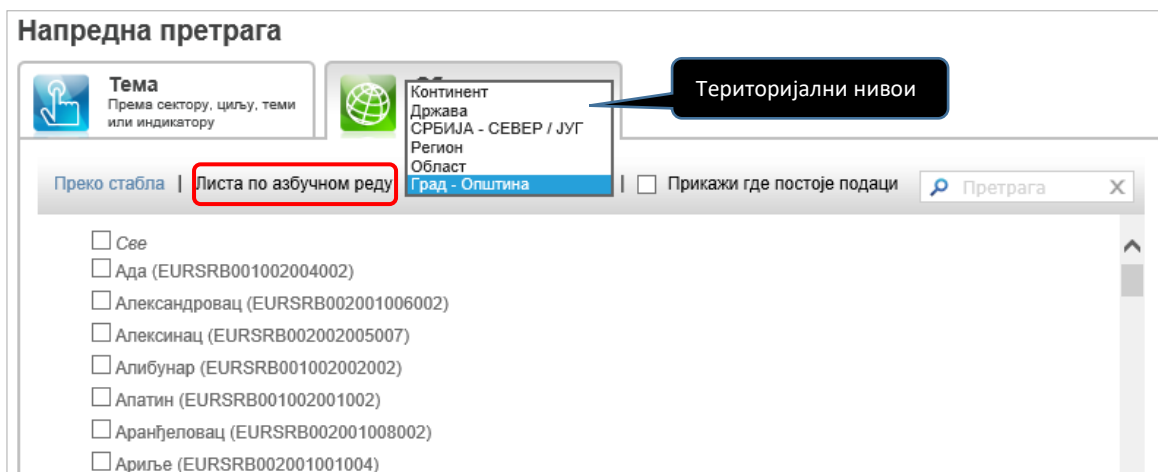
Напредна претрага

Тема
Према сектору, циљу, теми или индикатору

Континент
Држава
СРБИЈА - СЕВЕР / ЈУГ
Регион
Област
Град - Општина

Територијални нивои

Преко стабла | Листа по азбучном реду | Прикажи где постоје подаци

Претрага

Све
Ада (EURSRB001002004002)
Александровац (EURSRB002001006002)
Алексинац (EURSRB002002005007)
Алибунар (EURSRB001002002002)
Апатин (EURSRB001002001002)
Аранђеловац (EURSRB002001008002)
Ариље (EURSRB002001001004)